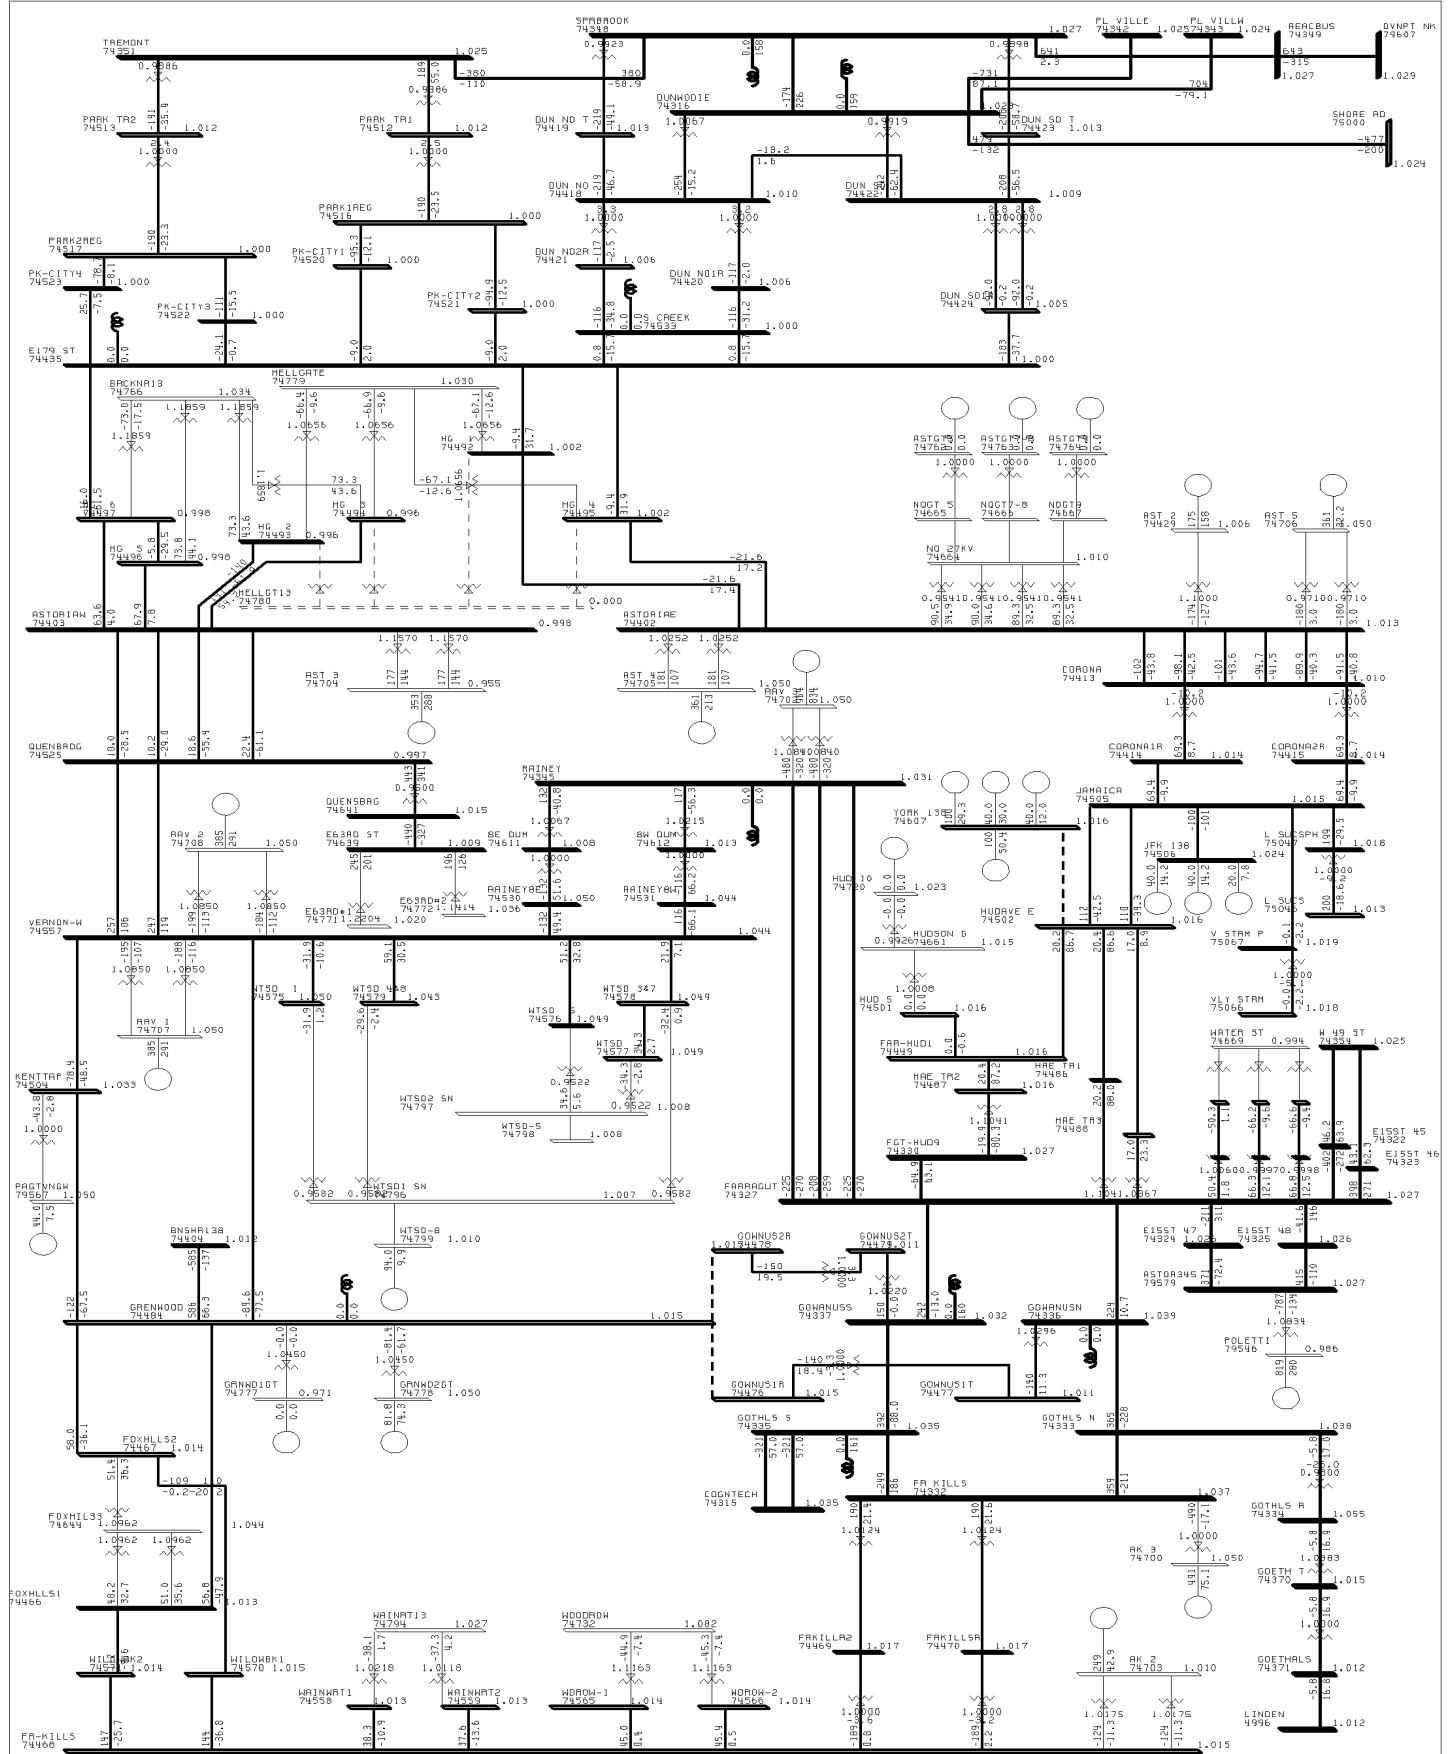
TREMONT
74351
0.9886
1.025
-380
-110
PARK TR2
74513
1.012
1.0000
PARK TR1
74512
1.012
0.9886
1.0000
PARK1REG
74516
1.000
PARK2REG
74517
1.000
PK-CITY1
74520
1.000
PK-CITY4
74523
1.000
PK-CITY3
74522
1.000
PK-CITY2
74521
1.000
E179 ST
74435
SPRBROOK
74348
0.9923
380
-58.9
DUNWODIE
74316
1.0067
0.9919
DUN NO T
74419
1.013
DUN NO
74418
1.010
1.0000
1.0000
-19.2
1.6
DUN SO
74422
1.009
DUN NO2R
74421
1.006
DUN NO1R
74420
1.006
S CREEK
74533
1.000
DUN SO2R
74424
1.005
1.000
0.9998
1.027
PL VILLE
74342
1.025
PL VILLW
74343
1.024
REACBUS
74349
1.027
DVNPT NK
79607
1.029
-731
87.1
704
-79.1
DUN SO T
74423
1.013
SHORE RD
75000
-477
-200
1.024
1.0000
1.0000
HELLGATE
74779
1.030
BRCKNR13
74766
1.034
1.1859
1.1859
1.1859
1.0656
1.0656
1.0656
HG
74492
1.002
73.3
43.6
-67.1
-12.6
HG 6
74497
0.998
HG
74496
0.998
HG 2
74493
0.996
HG 3
74494
0.996
HG 4
74495
1.002
-21.6
17.2
-21.6
17.4
HELLGT13
74780
0.000
ASTORIAW
74403
0.998
ASTORIAE
74402
ASTGT5
74762
ASTGT7-8
74763
ASTGT9
74764
1.0000
1.0000
1.0000
NOGT 5
74665
NOGT7-8
74666
NOGT9
74667
NO 27KV
74664
1.010
AST 2
74429
1.006
AST 5
74706
1.050
1.013
AST 3
74704
1.1570
1.1570
0.955
AST 4
74705
1.0252
1.0252
1.050
RAV
74703
1.050
CORONA
74413
1.010
1.0000
1.0000
CORONA1R
74414
1.014
CORONA2R
74415
1.014
QUENBRDG
74525
0.997
0.9600
QUENSBRG
74641
1.015
RAINEY
74345
1.031
1.0067
1.0215
RAV 2
74708
1.050
E63RD ST
74639
1.009
BE DUM
74611
1.008
BW DUM
74612
1.013
1.0000
1.0000
RAINEY8E
74530
1.036
1.050
RAINEY8W
74531
1.044
E63RD#1
74771
1.2204
1.020
E63RD#2
74772
1.1414
YORK 138
74607
1.016
JAMAICA
74505
1.015
JFK 138
74506
1.024
1.016
L SUCSPH
75047
1.018
1.0000
L SUCS
75048
1.013
HUD 10
74720
1.023
HUDAVE E
74502
HUDSON 6
74661
0.9926
1.015
V STAM P
75067
1.019
1.0000
VLY STRM
75066
1.018
VERNON-W
74557
1.044
1.0850
1.0850
1.0850
1.0850
RAV 1
74707
1.050
WTSD 1
74575
1.050
WTSD 4&8
74579
1.049
WTSD 347
74578
1.049
WTSD 6
74576
1.049
WTSD
74577
1.049
0.9522
0.9522
1.008
WTSD2 SN
74797
WTSD-5
74798
1.008
HUD 5
74501
1.0008
1.016
FAR-HUD1
74449
1.016
HAE TR2
74487
1.016
HAE TR1
74486
HAE TR3
74488
1.1041
FGT-HUD9
74330
1.027
WATER ST
74669
0.994
W 49 ST
74354
1.025
E15ST 45
74322
E15ST 46
74323
KENTTAP
74504
1.033
1.0000
PAGTWNGW
79567
1.050
0.9582
0.9582
WTSD1 SN
74796
1.007
0.9582
FARRAGUT
74327
1.0041
1.0367
1.0060
0.9970
0.9998
1.027
BNSHR138
74404
1.012
WTSD-8
74799
1.010
GOWNUS2R
74478
1.015
-150
19.5
GOWNUS2T
74479
1.011
1.0220
GOWANUSS
74337
1.032
GOWANUSN
74336
1.039
1.0296
E15ST 47
74324
1.026
E15ST 48
74325
1.026
ASTOR345
79579
1.027
1.0834
POLETTI
79546
0.986
GRENWOOD
74484
1.015
1.0450
1.0450
GRNWD1GT
74777
0.971
GRNWD2GT
74778
1.050
-140
18.4
GOWNUS1R
74476
1.015
GOWNUS1T
74477
1.011
GOTHLS S
74335
1.035
GOTHLS N
74333
1.038
0.9800
FOXHLLS2
74467
1.014
-109
-0.2
FOXHIL33
74644
1.0962
1.0962
1.044
COGNTECH
74315
1.035
FR KILLS
74332
1.037
1.0124
1.0124
1.0000
GOTHLS R
74334
1.055
AK 3
74700
1.050
1.0083
GOETH T
74370
1.015
1.0000
FOXHLLS1
74466
1.013
WILOWBK2
74571
1.014
WILOWBK1
74570
1.015
WAINWT13
74794
1.027
1.0218
1.0118
WAINWAT1
74558
1.013
WAINWAT2
74559
1.013
WOODROW
74732
1.082
1.1163
1.1163
WDROW-1
74565
1.014
WDROW-2
74566
1.014
FAKILLA2
74469
1.017
FAKILLSA
74470
1.017
1.0000
1.0000
AK 2
74703
1.010
1.0175
1.0175
GOETHALS
74371
1.012
LINDEN
4996
1.012
FR-KILLS
74468
1.015